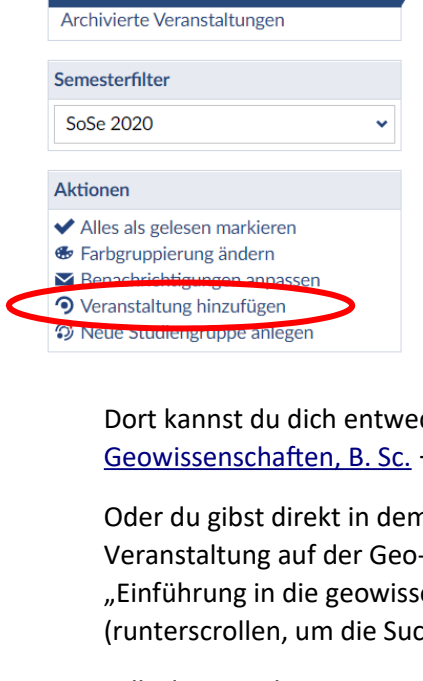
Archivierte Veranstaltungen

Semesterfilter

SoSe 2020

Aktionen

Alles als gelesen markieren
Farbgruppierung ändern
Benachrichtigungen anpassen
Veranstaltung hinzufügen
Neue Studiengruppe anlegen

Dort kannst du dich entwe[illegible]
Geowissenschaften, B. Sc. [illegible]

Oder du gibst direkt in dem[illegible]
Veranstaltung auf der Geo-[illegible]
„Einführung in die geowiss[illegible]
(runterscrollen, um die Su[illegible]